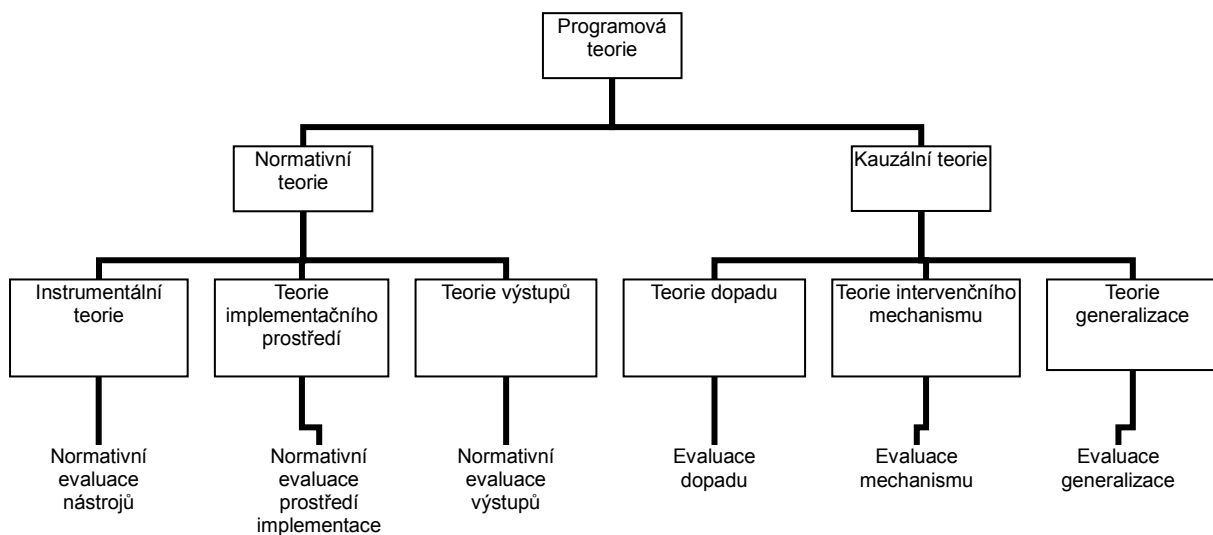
Programová teorie

Normativní teorie

Kauzální teorie

Instrumentální teorie

Teorie implementačního prostředí

Teorie výstupů

Teorie dopadu

Teorie intervenčního mechanismu

Teorie generalizace

Normativní evaluace nástrojů

Normativní evaluace prostředí implementace

Normativní evaluace výstupů

Evaluace dopadu

Evaluace mechanismu

Evaluace generalizace